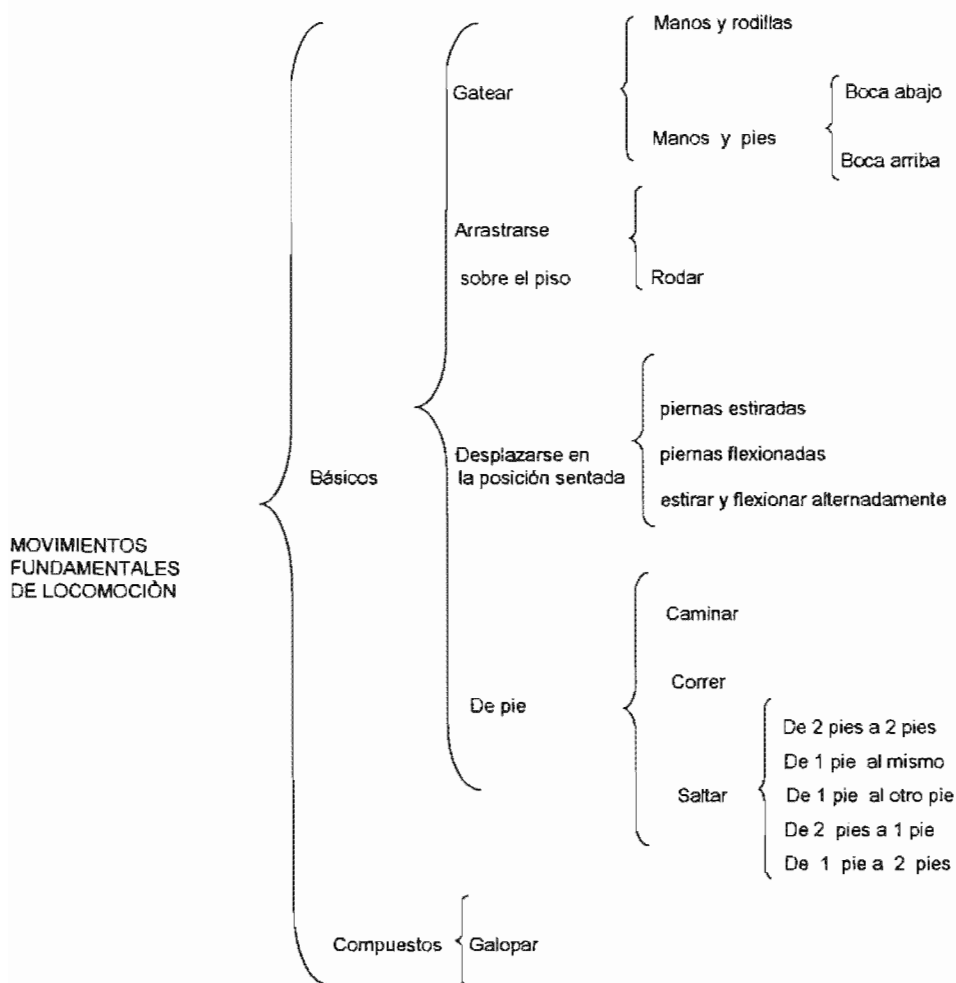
MOVIMIENTOS FUNDAMENTALES DE LOCOMOCIÒN

Básicos

Gatear

Manos y rodillas

Manos y pies

Boca abajo

Boca arriba

Arrastrarse sobre el piso

Rodar

Desplazarse en la posición sentada

piernas estiradas

piernas flexionadas

estirar y flexionar alternadamente

De pie

Caminar

Correr

Saltar

De 2 pies a 2 pies

De 1 pie al mismo

De 1 pie al otro pie

De 2 pies a 1 pie

De 1 pie a 2 pies

Compuestos

Galopar